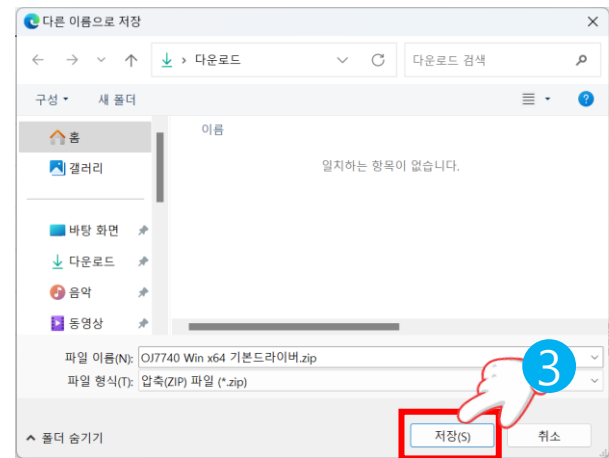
다른 이름으로 저장

다운로드

다운로드 검색

구성 ▾ 새 폴더

홈
갤러리

바탕 화면
다운로드
음악
동영상

이름

일치하는 항목이 없습니다.

파일 이름(N): OJ7740 Win x64 기본드라이버.zip

파일 형식(T): 압축(ZIP) 파일 (*.zip)

3

^ 폴더 숨기기

저장(S)

취소